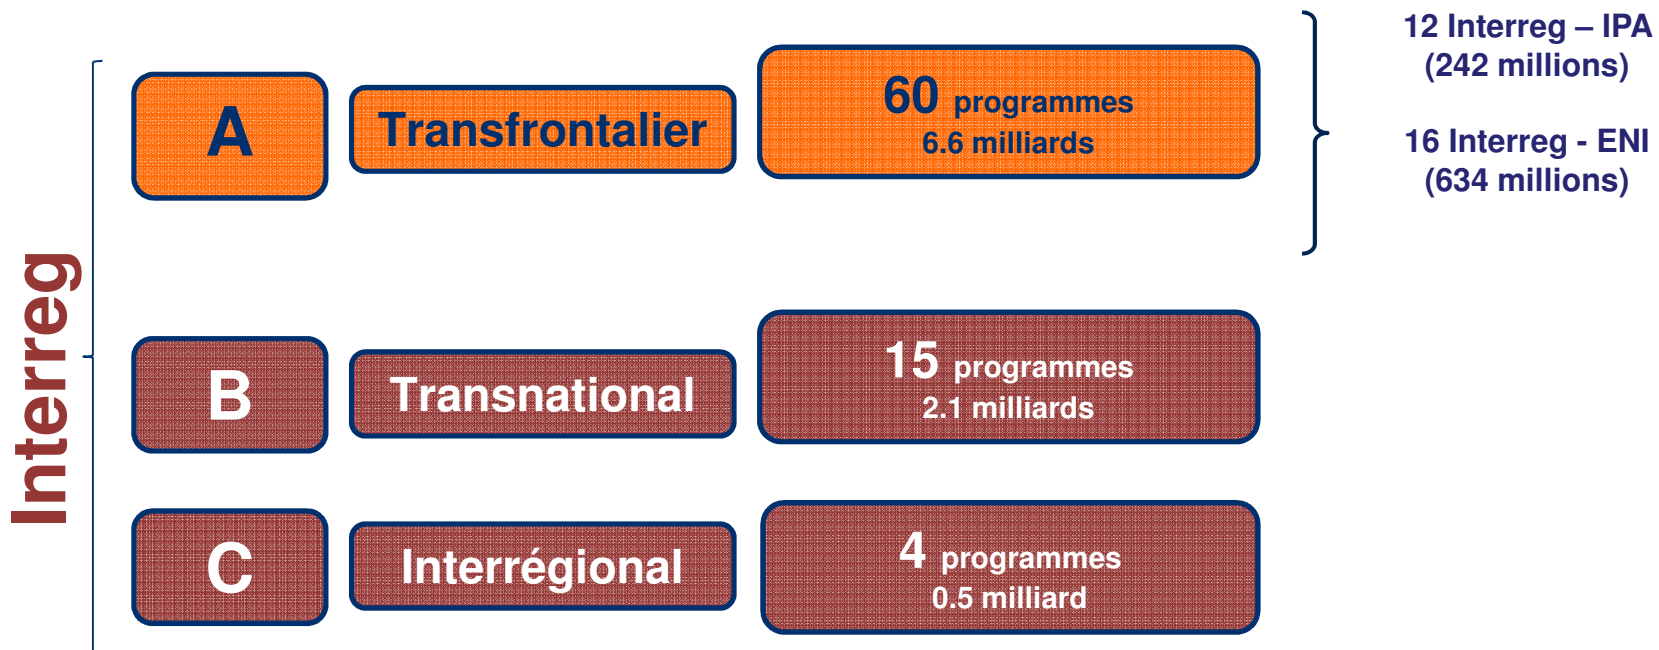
Interreg

A

Transfrontalier

60 programmes
6.6 milliards

12 Interreg – IPA
(242 millions)

16 Interreg - ENI
(634 millions)

B

Transnational

15 programmes
2.1 milliards

C

Interrégional

4 programmes
0.5 milliard